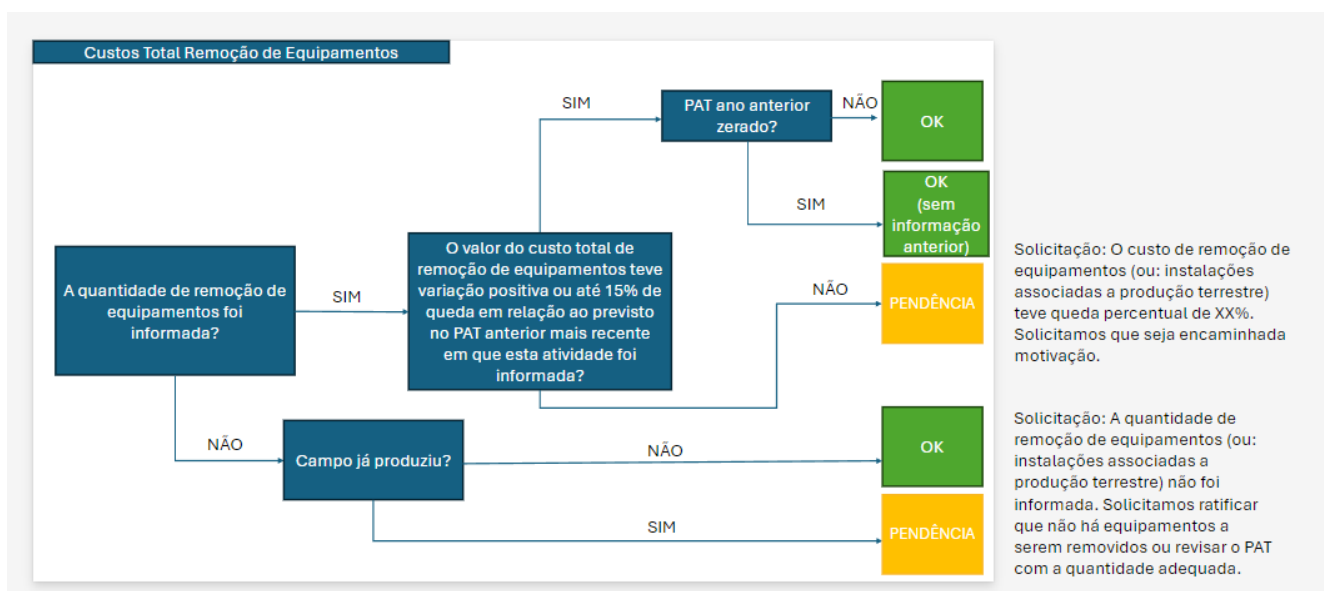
Custos Total Remoção de Equipamentos

A quantidade de remoção de equipamentos foi informada?

SIM

O valor do custo total de remoção de equipamentos teve variação positiva ou até 15% de queda em relação ao previsto no PAT anterior mais recente em que esta atividade foi informada?

SIM

PAT ano anterior zerado?

NÃO

OK

SIM

OK (sem informação anterior)

NÃO

PENDÊNCIA

NÃO

Campo já produziu?

NÃO

OK

SIM

PENDÊNCIA

Solicitação: O custo de remoção de equipamentos (ou: instalações associadas a produção terrestre) teve queda percentual de XX%. Solicitamos que seja encaminhada motivação.

Solicitação: A quantidade de remoção de equipamentos (ou: instalações associadas a produção terrestre) não foi informada. Solicitamos ratificar que não há equipamentos a serem removidos ou revisar o PAT com a quantidade adequada.